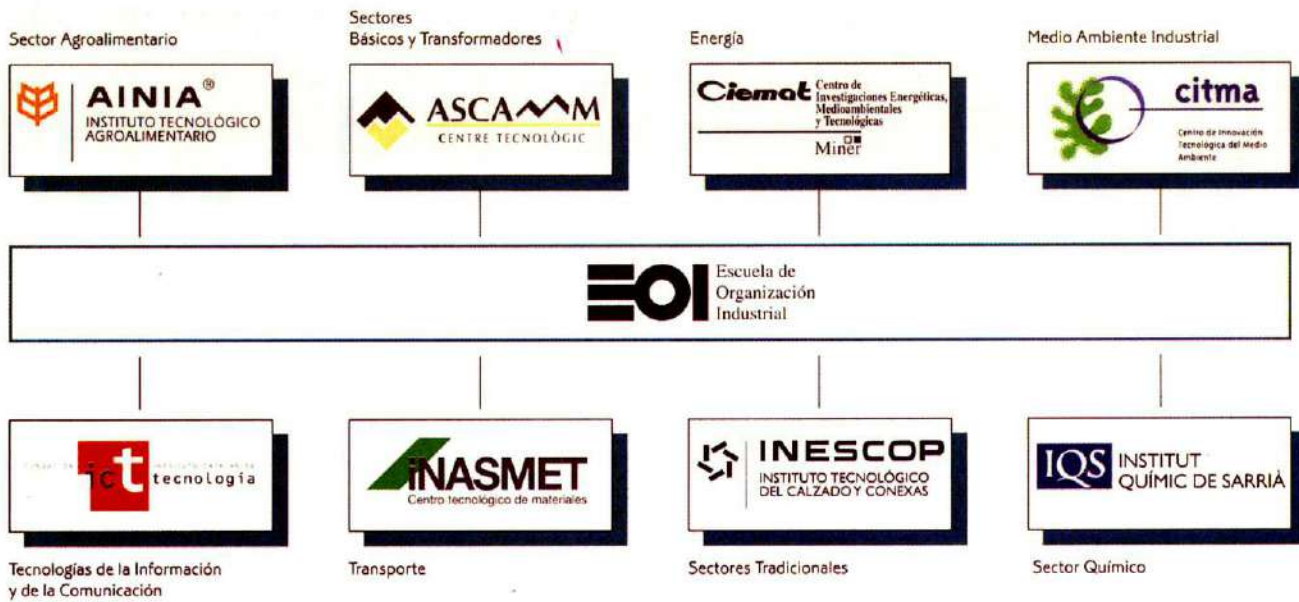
Sector Agroalimentario

Sectores Básicos y Transformadores

Energía

Medio Ambiente Industrial

AINIA®
INSTITUTO TECNOLÓGICO AGROALIMENTARIO

ASCAMM
CENTRE TECNOLÒGIC

Ciemat Centro de Investigaciones Energéticas, Medioambientales y Tecnológicas
Miner

citma
Centro de Innovación Tecnológica del Medio Ambiente

EOI Escuela de Organización Industrial

ict tecnología

iNASMET
Centro tecnológico de materiales

INESCOP
INSTITUTO TECNOLÓGICO DEL CALZADO Y CONEXAS

IQS INSTITUT QUÍMIC DE SARRIÀ

Tecnologías de la Información y de la Comunicación

Transporte

Sectores Tradicionales

Sector Químico